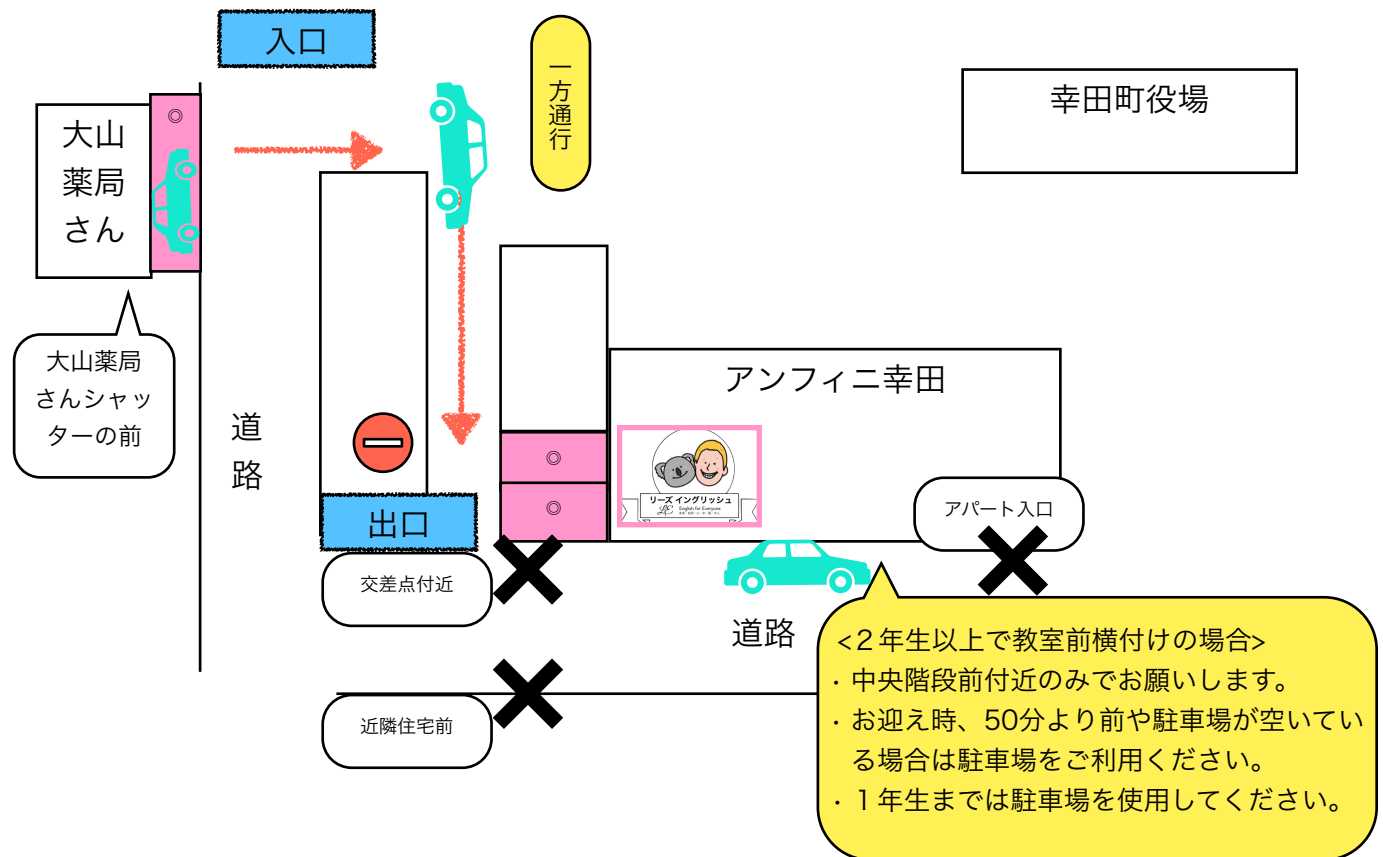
入口

一方通行

幸田町役場

大山薬局さん

大山薬局さんシャッターの前

道路

出口

アンフィニ幸田

リーズ イングリッシュ
English for Everyone

アパート入口

交差点付近

道路

近隣住宅前

<2年生以上で教室前横付けの場合>
・中央階段前付近のみでお願いします。
・お迎え時、50分より前や駐車場が空いている場合は駐車場をご利用ください。
・1年生までは駐車場を使用してください。